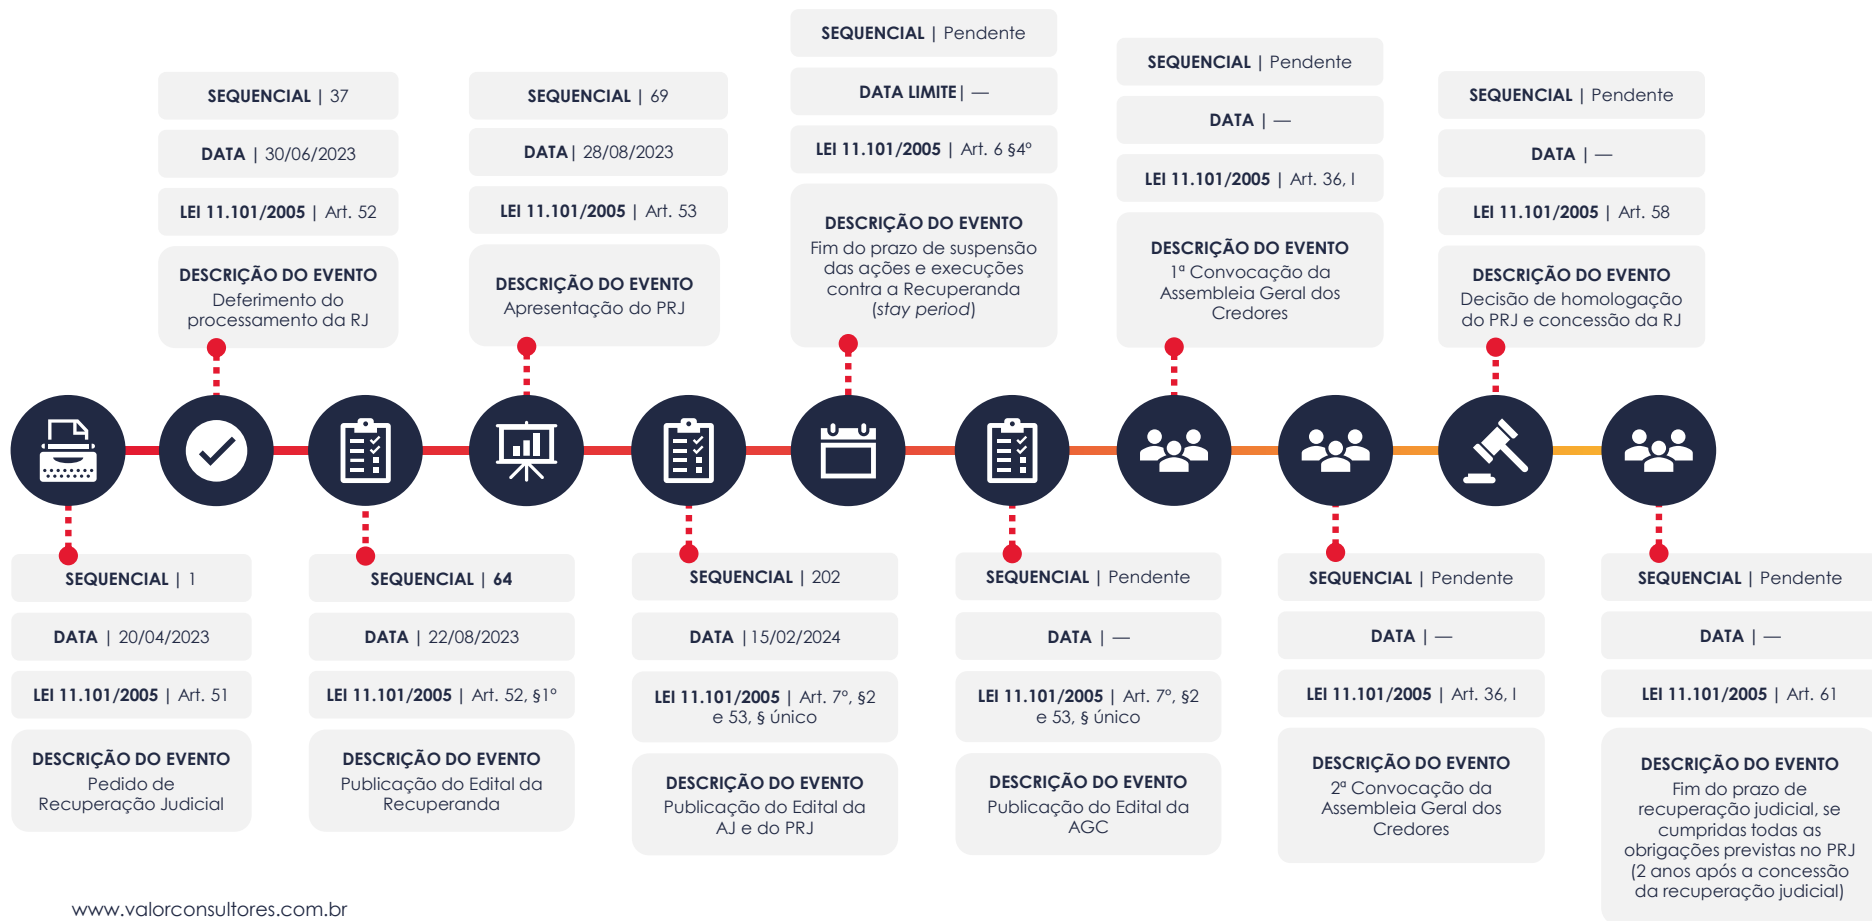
SEQUENCIAL | 1
DATA | 20/04/2023
LEI 11.101/2005 | Art. 51
DESCRIÇÃO DO EVENTO
Pedido de Recuperação Judicial

SEQUENCIAL | 37
DATA | 30/06/2023
LEI 11.101/2005 | Art. 52
DESCRIÇÃO DO EVENTO
Deferimento do processamento da RJ

SEQUENCIAL | 64
DATA | 22/08/2023
LEI 11.101/2005 | Art. 52, §1°
DESCRIÇÃO DO EVENTO
Publicação do Edital da Recuperanda

SEQUENCIAL | 69
DATA | 28/08/2023
LEI 11.101/2005 | Art. 53
DESCRIÇÃO DO EVENTO
Apresentação do PRJ

SEQUENCIAL | 202
DATA | 15/02/2024
LEI 11.101/2005 | Art. 7°, §2 e 53, § único
DESCRIÇÃO DO EVENTO
Publicação do Edital da AJ e do PRJ

SEQUENCIAL | Pendente
DATA LIMITE | —
LEI 11.101/2005 | Art. 6 §4°
DESCRIÇÃO DO EVENTO
Fim do prazo de suspensão das ações e execuções contra a Recuperanda (*stay period*)

SEQUENCIAL | Pendente
DATA | —
LEI 11.101/2005 | Art. 7°, §2 e 53, § único
DESCRIÇÃO DO EVENTO
Publicação do Edital da AGC

SEQUENCIAL | Pendente
DATA | —
LEI 11.101/2005 | Art. 36, I
DESCRIÇÃO DO EVENTO
1ª Convocação da Assembleia Geral dos Credores

SEQUENCIAL | Pendente
DATA | —
LEI 11.101/2005 | Art. 36, I
DESCRIÇÃO DO EVENTO
2ª Convocação da Assembleia Geral dos Credores

SEQUENCIAL | Pendente
DATA | —
LEI 11.101/2005 | Art. 58
DESCRIÇÃO DO EVENTO
Decisão de homologação do PRJ e concessão da RJ

SEQUENCIAL | Pendente
DATA | —
LEI 11.101/2005 | Art. 61
DESCRIÇÃO DO EVENTO
Fim do prazo de recuperação judicial, se cumpridas todas as obrigações previstas no PRJ (2 anos após a concessão da recuperação judicial)

www.valorconsultores.com.br